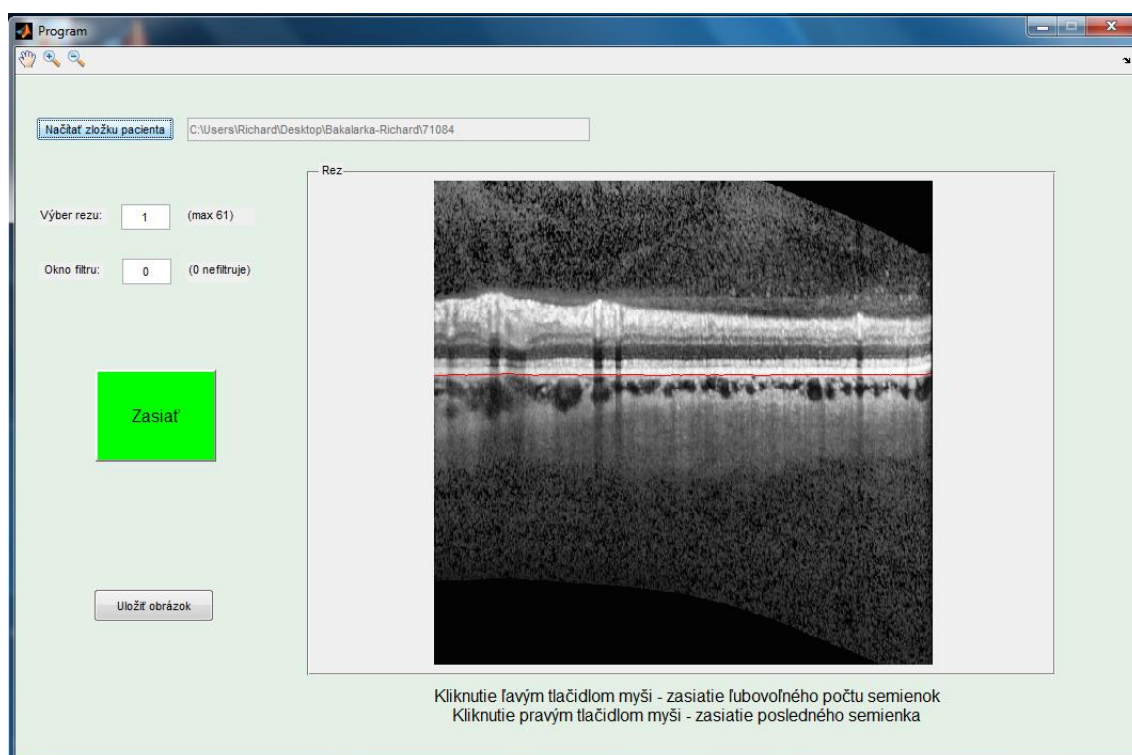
Program

Načítať zložku pacienta

C:\Users\Richard\Desktop\Bakalarka-Richard\71084

Rez

Výber rezu: 1 (max 61)

Okno filtru: 0 (0 nefiltruje)

Zasiať

Uložiť obrázok

Kliknutie ľavým tlačidlom myši - zasiatie ľubovoľného počtu semienok
Kliknutie pravým tlačidlom myši - zasiatie posledného semienka